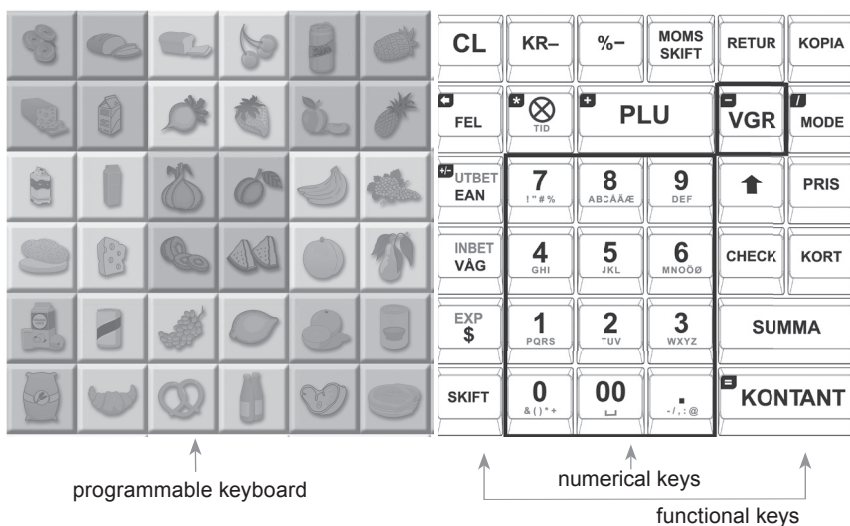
CL KR– %– MOMS SKIFT RETUR KOPIA

FEL TID PLU VGR MODE

UTBET EAN 7 !"#% 8 ABCÄÅÆ 9 DEF PRIS

INBET VÅG 4 GHI 5 JKL 6 MNOÖØ CHECK KORT

EXP $ 1 PQRS 2 TUV 3 WXYZ SUMMA

SKIFT 0 &()*+ 00 . -/,:@ KONTANT

programmable keyboard

numerical keys

functional keys